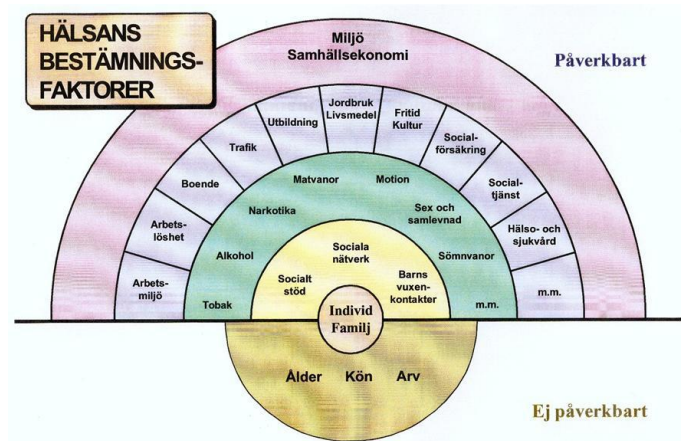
HÄLSANS BESTÄMNINGS-FAKTORER

Miljö
Samhällsekonomi

Påverkbart

Arbetsmiljö
Arbetslöshet
Boende
Trafik
Utbildning
Jordbruk Livsmedel
Fritid Kultur
Socialförsäkring
Socialtjänst
Hälso- och sjukvård
m.m.

Tobak
Alkohol
Narkotika
Matvanor
Motion
Sex och samlevnad
Sömnvanor
m.m.

Socialt stöd
Sociala nätverk
Barns vuxenkontakter

Individ
Familj

Ålder
Kön
Arv

Ej påverkbart